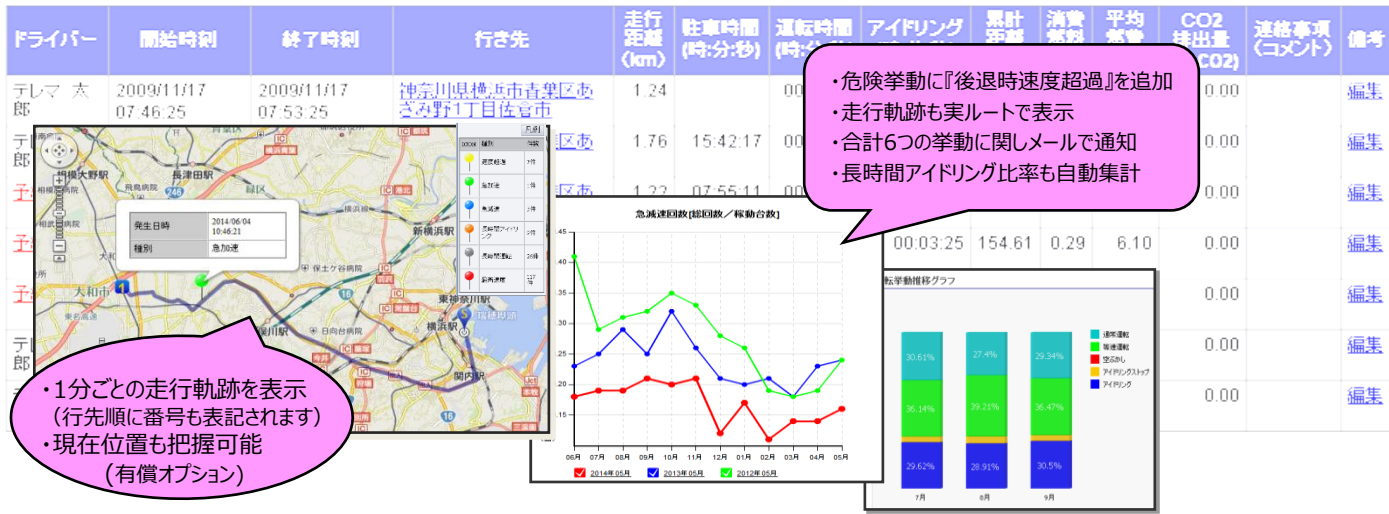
| ドライバー | 開始時刻 | 終了時刻 | 行き先 | 走行距離(km) | 駐車時間(時:分:秒) | 運転時間 | アイドリング | 累計距離 | 消費燃料 | 平均燃費 | CO2排出量(CO2) | 連絡事項(コメント) | 備考 |
|---|---|---|---|---|---|---|---|---|---|---|---|---|---|
| テレマ 太郎 | 2009/11/17 07:46:25 | 2009/11/17 07:53:25 | 神奈川県横浜市青葉区あざみ野1丁目佐倉市 | 1.24 | | 00 | | | | | 0.00 | | 編集 |
| テレ 郎 | | | 区あ | 1.76 | 15:42:17 | 00 | | | | | 0.00 | | 編集 |
| | | | 区あ | 1.22 | 07:55:11 | 00 | | | | | 0.00 | | 編集 |
| | | | | | | | 00:03:25 | 154.61 | 0.29 | 6.10 | 0.00 | | 編集 |
| | | | | | | | | | | | 0.00 | | 編集 |
| テレ 郎 | | | | | | | | | | | 0.00 | | 編集 |
| | | | | | | | | | | | 0.00 | | 編集 |

・危険挙動に『後退時速度超過』を追加
・走行軌跡も実ルートで表示
・合計6つの挙動に関しメールで通知
・長時間アイドリング比率も自動集計

発生日時 2014/06/04 10:46:21
種別 急加速

相模大野駅 長津田駅 新横浜駅 大和市 東神奈川駅 横浜駅 関内駅

凡例
速度超過 急加速 急減速 長時間アイドリング 長時間駐車 最高速度

・1分ごとの走行軌跡を表示
(行先順に番号も表記されます)
・現在位置も把握可能
(有償オプション)

急減速回数[総回数／稼動台数]
06月 07月 08月 09月 10月 11月 12月 01月 02月 03月 04月 05月
2014年05月 2013年05月 2012年05月

転挙動推移グラフ
| | 7月 | 8月 | 9月 |
|---|---|---|---|
| | 30.61% | 27.4% | 29.34% |
| | 36.14% | 39.21% | 36.47% |
| | 29.62% | 28.91% | 30.5% |
通常運転 等速運転 空ぶかし アイドリングストップ アイドリング